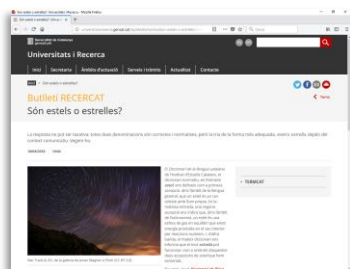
Son estels o estrelles? Universitats i Recerca - Mozilla Firefox

Son estels o estrelles?

universitatsirecerca.gencat.cat

Generalitat de Catalunya

Universitats i Recerca

Inici | Secretaria | Àmbits d'actuació | Serveis i tràmits | Actualitat | Contacte

Butlletí RECERCAT

Són estels o estrelles?

Tornar

La resposta no pot ser taxativa: totes dues denominacions són correctes i normatives, però la tria de la forma més adequada, estels o estrelles, depèn del context comunicatiu. Vegem-ho.

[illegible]

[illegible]

+ RECERCAT